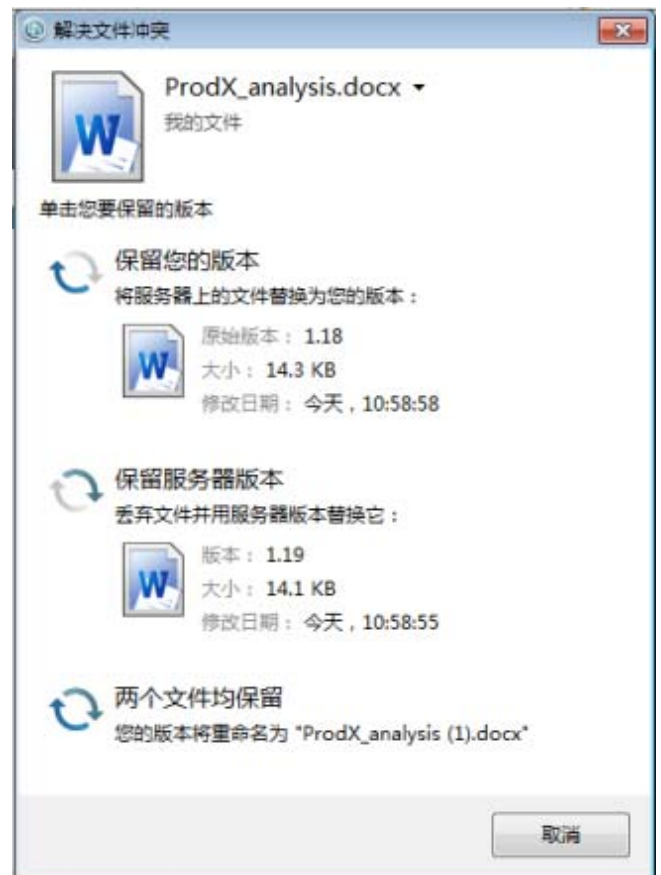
解决文件冲突

ProdX_analysis.docx
我的文件

单击您要保留的版本

保留您的版本
将服务器上的文件替换为您的版本：
原始版本： 1.18
大小： 14.3 KB
修改日期： 今天，10:58:58

保留服务器版本
丢弃文件并用服务器版本替换它：
版本： 1.19
大小： 14.1 KB
修改日期： 今天，10:58:55

两个文件均保留
您的版本将重命名为 "ProdX_analysis (1).docx"

取消